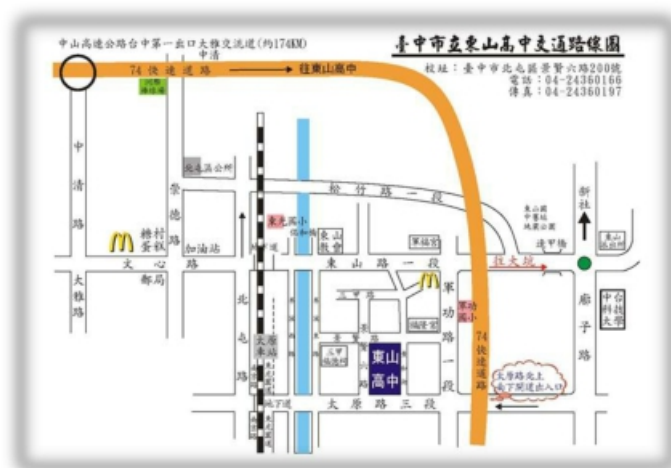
臺中市立東山高中交通路線圖

校址：臺中市北屯區景賢六路200號
電話：04-24360166
傳真：04-24360197

中山高速公路台中第一出口大雅交流道(約174KM)

中清

74 快速道路

往東山高中

中清路

大雅路

崇德路

糖村蛋糕

文心路

郵局

加油站

北屯路

大原車站

松竹路一段

東山路一段

東山教會

軍功路一段

74快速道路

往大坑

新社

廊子路

中台科技大學

東山高中

大原路三段

地下道

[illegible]

軍功國小

太原路北上走下閘道出入口